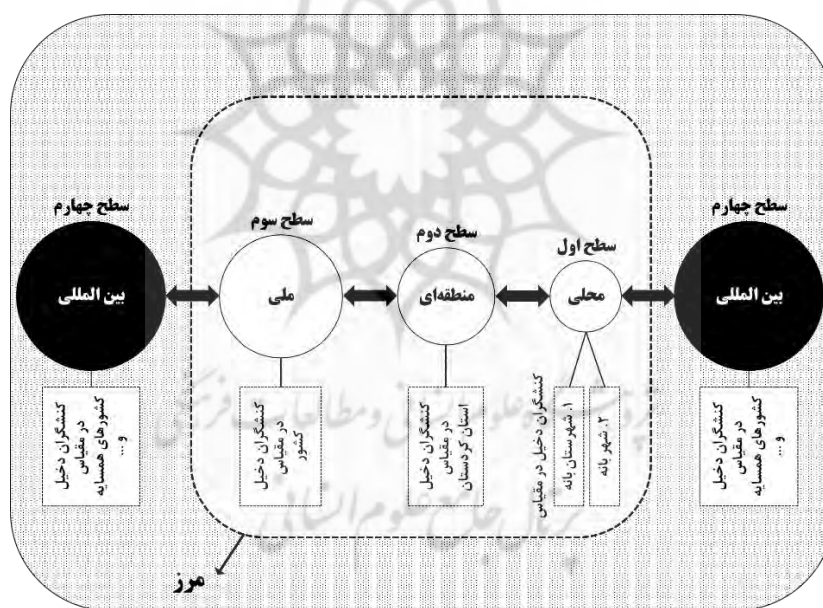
سطح چهارم

بین المللی

کنشگران دخیل در مقیاس کشورهای همسایه و ...

سطح سوم

ملی

کنشگران دخیل در مقیاس کشور

سطح دوم

منطقه‌ای

کنشگران دخیل در مقیاس استان کردستان

سطح اول

محلی

کنشگران دخیل در مقیاس

۱. شهرستان بانه

۲. شهر بانه

سطح چهارم

بین المللی

کنشگران دخیل در مقیاس کشورهای همسایه و ...

مرز